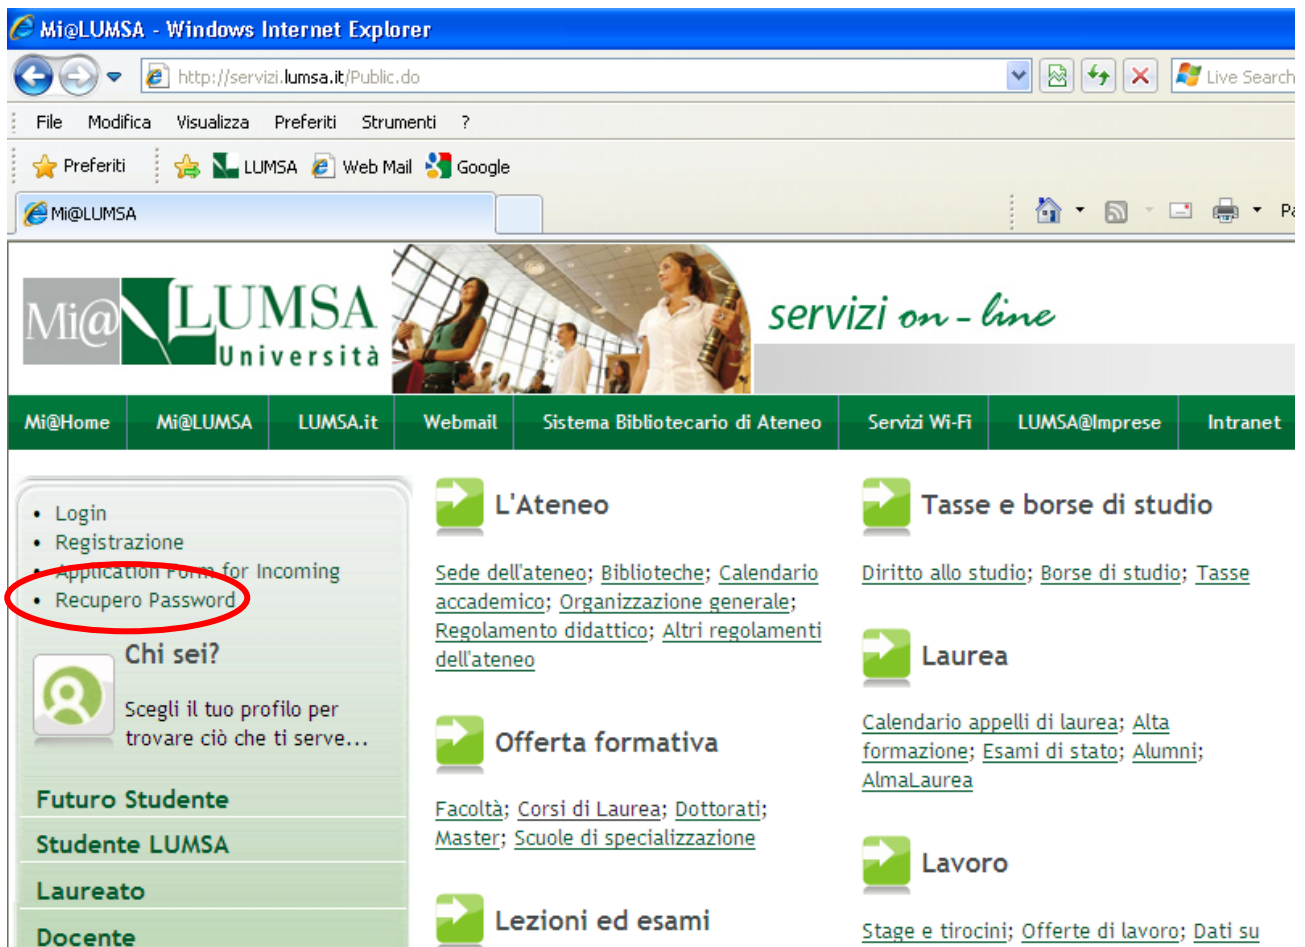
Mi@LUMSA - Windows Internet Explorer

http://servizi.lumsa.it/Public.do

Live Search

File Modifica Visualizza Preferiti Strumenti ?

Preferiti LUMSA Web Mail Google

Mi@LUMSA

Pa

Mi@ LUMSA Università

servizi on-line

Mi@Home | Mi@LUMSA | LUMSA.it | Webmail | Sistema Bibliotecario di Ateneo | Servizi Wi-Fi | LUMSA@Imprese | Intranet

• Login
• Registrazione
• Application Form for Incoming
• Recupero Password

Chi sei?

Scegli il tuo profilo per trovare ciò che ti serve...

Futuro Studente

Studente LUMSA

Laureato

Docente

L'Ateneo

Sede dell'ateneo; Biblioteche; Calendario accademico; Organizzazione generale; Regolamento didattico; Altri regolamenti dell'ateneo

Offerta formativa

Facoltà; Corsi di Laurea; Dottorati; Master; Scuole di specializzazione

Lezioni ed esami

Tasse e borse di studio

Diritto allo studio; Borse di studio; Tasse

Laurea

Calendario appelli di laurea; Alta formazione; Esami di stato; Alumni; AlmaLaurea

Lavoro

Stage e tirocini; Offerte di lavoro; Dati su